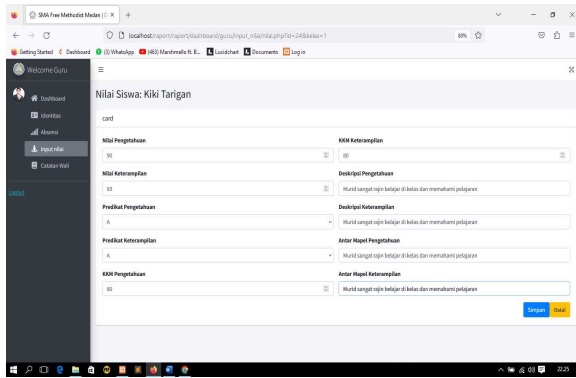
SMA Free Methodist Medan | C ×  +

localhost/raport/raport/dashboard/guru/input_nilai/nilai.php?id=24&kelas=1

80%

Getting Started  Dashboard  (3) WhatsApp  (463) Marshmello ft. B...  Lucidchart  Documents  Log in

Welcome Guru

Dashboard

Identitas

Absensi

Input nilai

Catatan Wali

Logout

Nilai Siswa: Kiki Tarigan

card

Nilai Pengetahuan

90

Nilai Keterampilan

93

Predikat Pengetahuan

A

Predikat Keterampilan

A

KKM Pengetahuan

80

KKM Keterampilan

80

Deskripsi Pengetahuan

Murid sangat rajin belajar di kelas dan memahami pelajaran

Deskripsi Keterampilan

Murid sangat rajin belajar di kelas dan memahami pelajaran

Antar Mapel Pengetahuan

Murid sangat rajin belajar di kelas dan memahami pelajaran

Antar Mapel Keterampilan

Murid sangat rajin belajar di kelas dan memahami pelajaran

Simpan  Batal

22:25